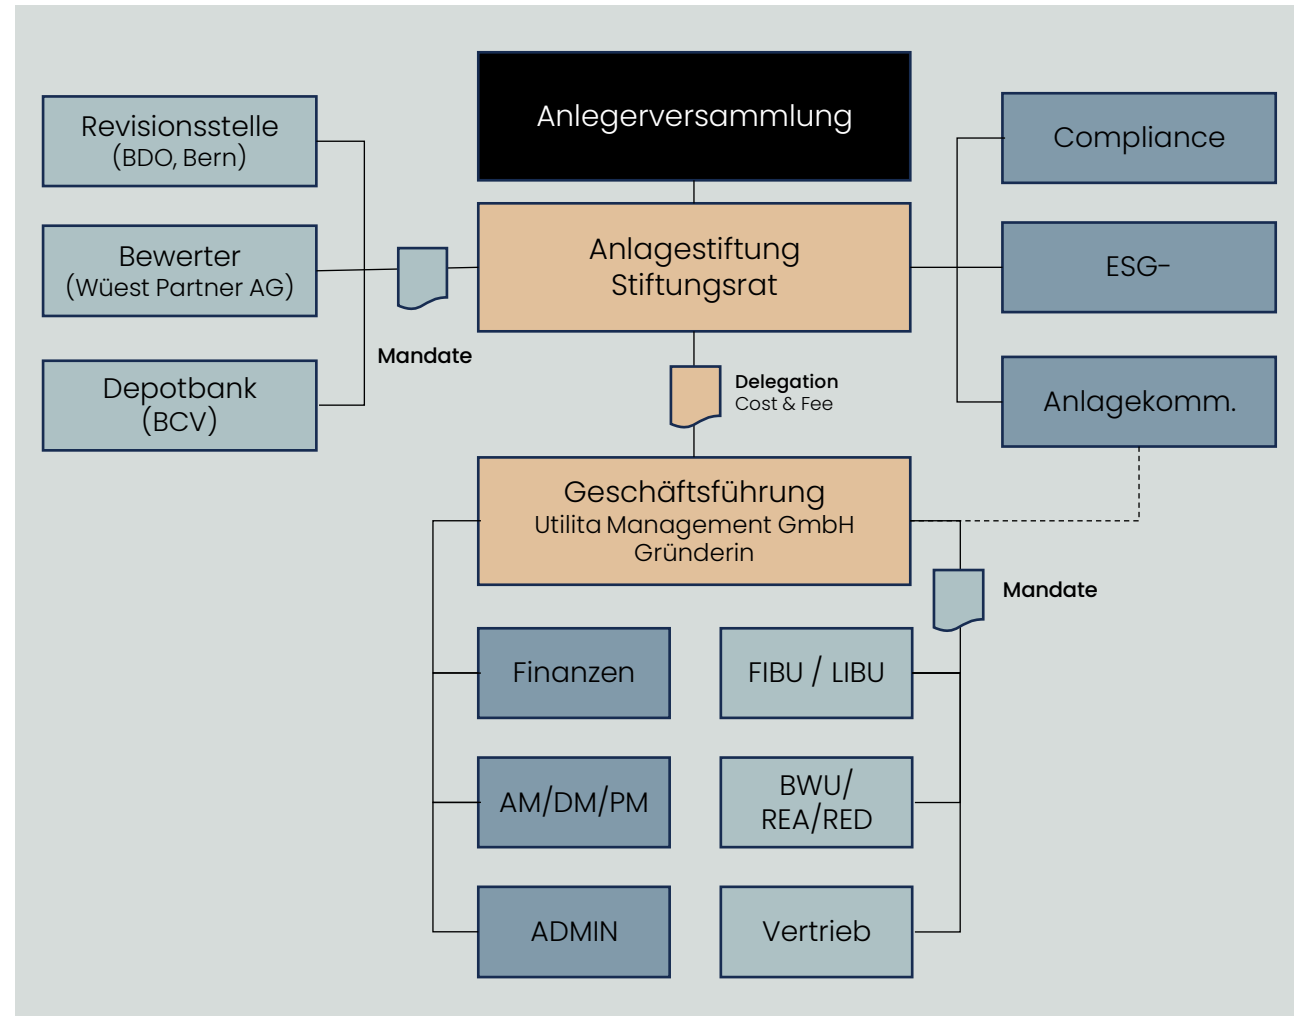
Anlegerversammlung

Revisionsstelle
(BDO, Bern)

Bewerter
(Wüest Partner AG)

Depotbank
(BCV)

Mandate

Anlagestiftung
Stiftungsrat

Compliance

ESG-

Anlagekomm.

Delegation
Cost & Fee

Geschäftsführung
Utilita Management GmbH
Gründerin

Mandate

Finanzen

FIBU / LIBU

AM/DM/PM

BWU/
REA/RED

ADMIN

Vertrieb